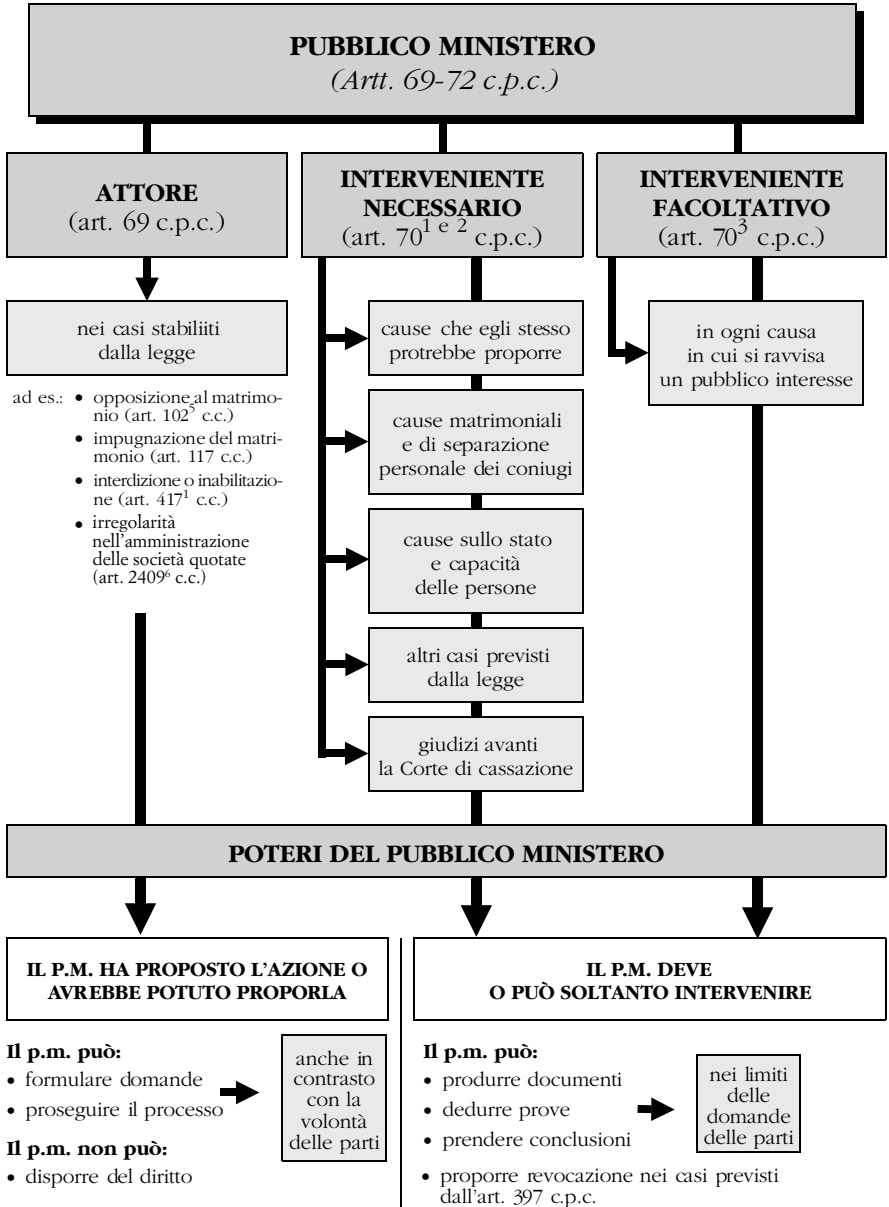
PUBBLICO MINISTERO
(Artt. 69-72 c.p.c.)

ATTORE
(art. 69 c.p.c.)

INTERVENIENTE NECESSARIO
(art. $70^{1 \text{ e } 2}$ c.p.c.)

INTERVENIENTE FACOLTATIVO
(art. $70^{3}$ c.p.c.)

nei casi stabiliiti dalla legge

ad es.: • opposizione al matrimonio (art. $102^{5}$ c.c.)
• impugnazione del matrimonio (art. 117 c.c.)
• interdizione o inabilitazione (art. $417^{1}$ c.c.)
• irregolarità nell'amministrazione delle società quotate (art. $2409^{6}$ c.c.)

cause che egli stesso protrebbe proporre

cause matrimoniali e di separazione personale dei coniugi

cause sullo stato e capacità delle persone

altri casi previsti dalla legge

giudizi avanti la Corte di cassazione

in ogni causa in cui si ravvisa un pubblico interesse

POTERI DEL PUBBLICO MINISTERO

IL P.M. HA PROPOSTO L'AZIONE O AVREBBE POTUTO PROPORLA

Il p.m. può:
• formulare domande
• proseguire il processo

anche in contrasto con la volontà delle parti

Il p.m. non può:
• disporre del diritto

IL P.M. DEVE O PUÒ SOLTANTO INTERVENIRE

Il p.m. può:
• produrre documenti
• dedurre prove
• prendere conclusioni

nei limiti delle domande delle parti

• proporre revocazione nei casi previsti dall'art. 397 c.p.c.